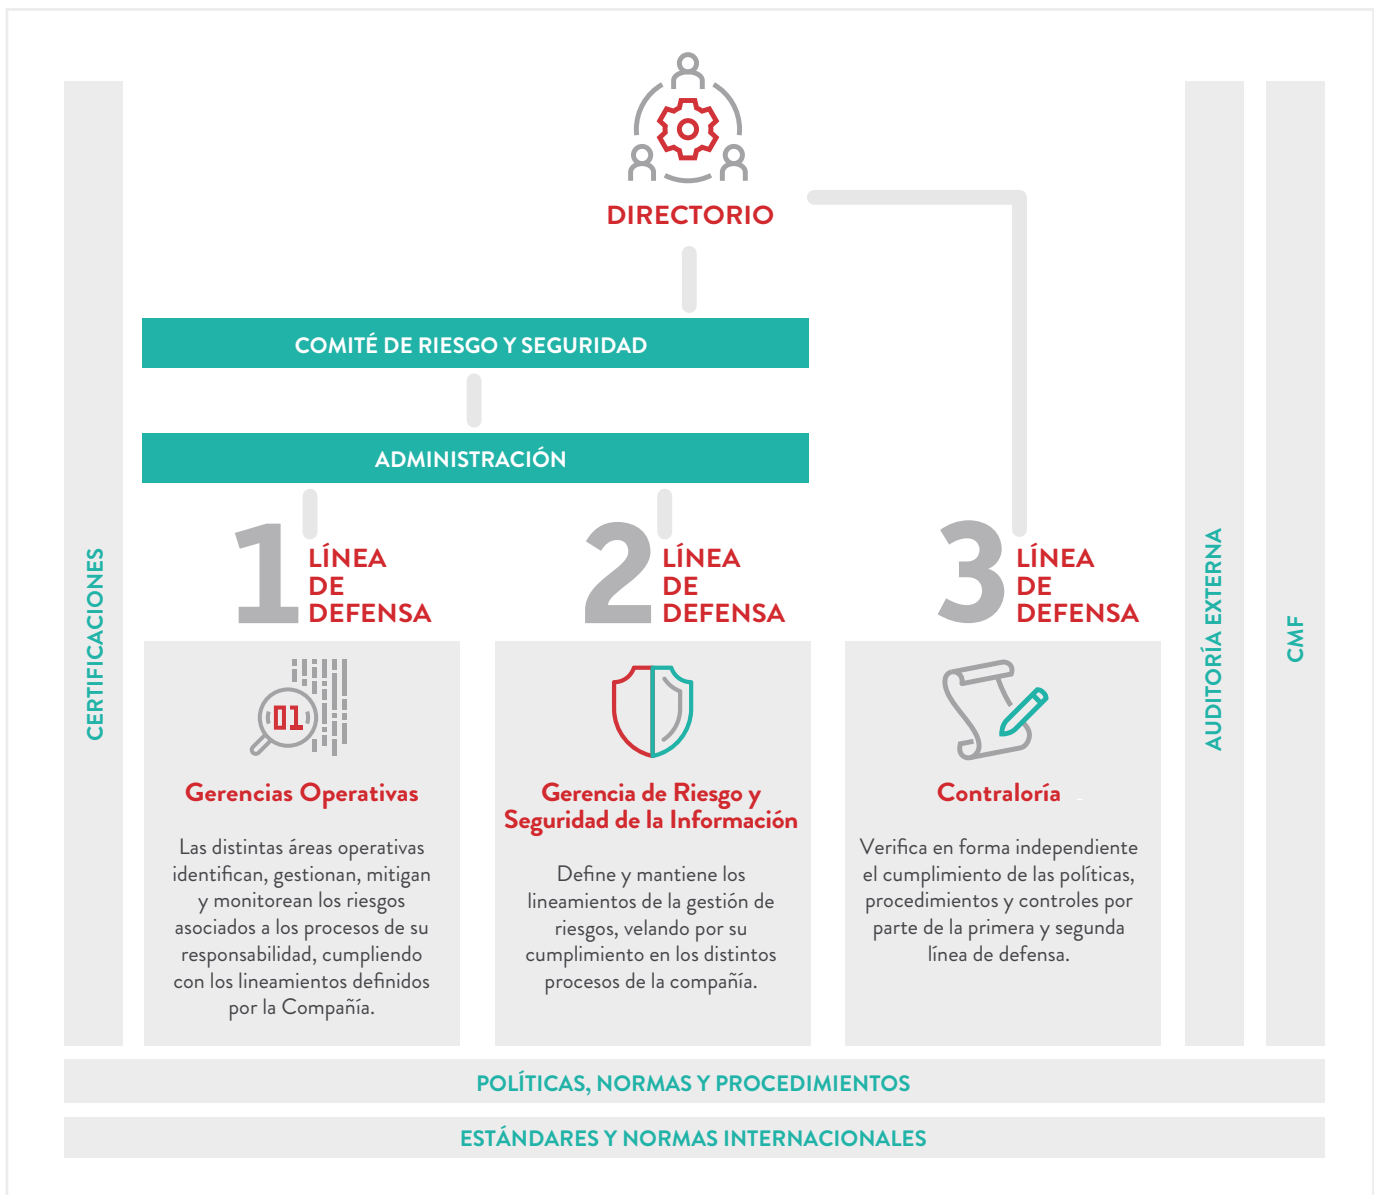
CERTIFICACIONES

DIRECTORIO

COMITÉ DE RIESGO Y SEGURIDAD

ADMINISTRACIÓN

1 LÍNEA DE DEFENSA

01

Gerencias Operativas

Las distintas áreas operativas identifican, gestionan, mitigan y monitorean los riesgos asociados a los procesos de su responsabilidad, cumpliendo con los lineamientos definidos por la Compañía.

2 LÍNEA DE DEFENSA

Gerencia de Riesgo y Seguridad de la Información

Define y mantiene los lineamientos de la gestión de riesgos, velando por su cumplimiento en los distintos procesos de la compañía.

3 LÍNEA DE DEFENSA

Contraloría

Verifica en forma independiente el cumplimiento de las políticas, procedimientos y controles por parte de la primera y segunda línea de defensa.

AUDITORÍA EXTERNA

CMF

POLÍTICAS, NORMAS Y PROCEDIMIENTOS

ESTÁNDARES Y NORMAS INTERNACIONALES